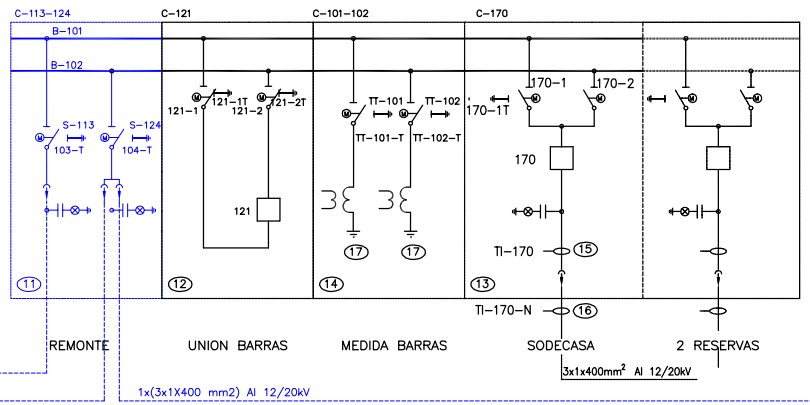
C-113-124
B-101
B-102
S-113
103-T
S-124
104-T
11
C-121
121-1
121-1T
121-2
121-2T
121
12
C-101-102
TT-101
TT-101-T
TT-102
TT-102-T
17
17
14
C-170
170-1
170-2
170-1T
170
TI-170
15
TI-170-N
16
13
REMONTE
UNION BARRAS
MEDIDA BARRAS
SODECASA
2 RESERVAS
3x1x400mm$^2$ Al 12/20kV
1x(3x1X400 mm2) Al 12/20kV